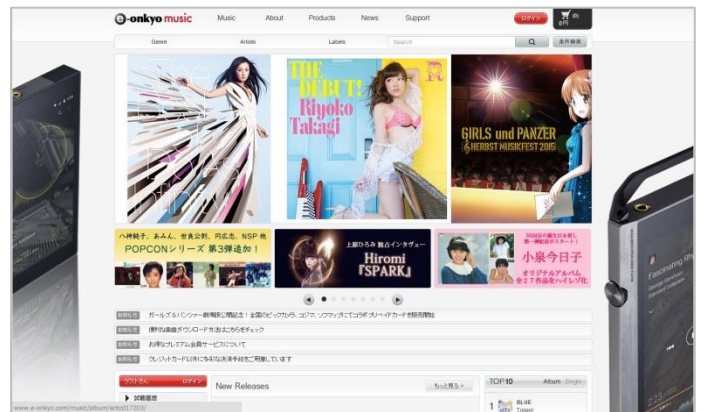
e-onkyo music

Music About Products News Support

ログイン

(0)
0円

Genre Artists Labels Search

条件検索

THE DEBUT!
Riyoko Takagi

GIRLS und PANZER
HERBST MUSIKFEST 2015

八神純子、あみん、世良公則、円広志、NSP 他
POPCONシリーズ 第3弾追加！

上原ひろみ 独占インタヴュー
Hiromi
『SPARK』

小泉今日子
オリジナルアルバム
全27作品をハイレゾ化

お知らせ ガールズ＆パンツァー劇場版公開記念！全国のビックカメラ、コジマ、ソフマップにてコラボプリペイドカード全国発売開始

お知らせ 便利な楽曲ダウンロード方法はこちらをチェック

お知らせ お得なプレミアム会員サービスについて

お知らせ クレジットカード以外にも多彩な決済手段がご利用いただけます

ゲストさん ログイン

試聴履歴

New Releases

もっと見る

TOP 10 Album Single

1 BLUE

Fascinating Rhy

www.e-onkyo.com/music/album/artcd17203/